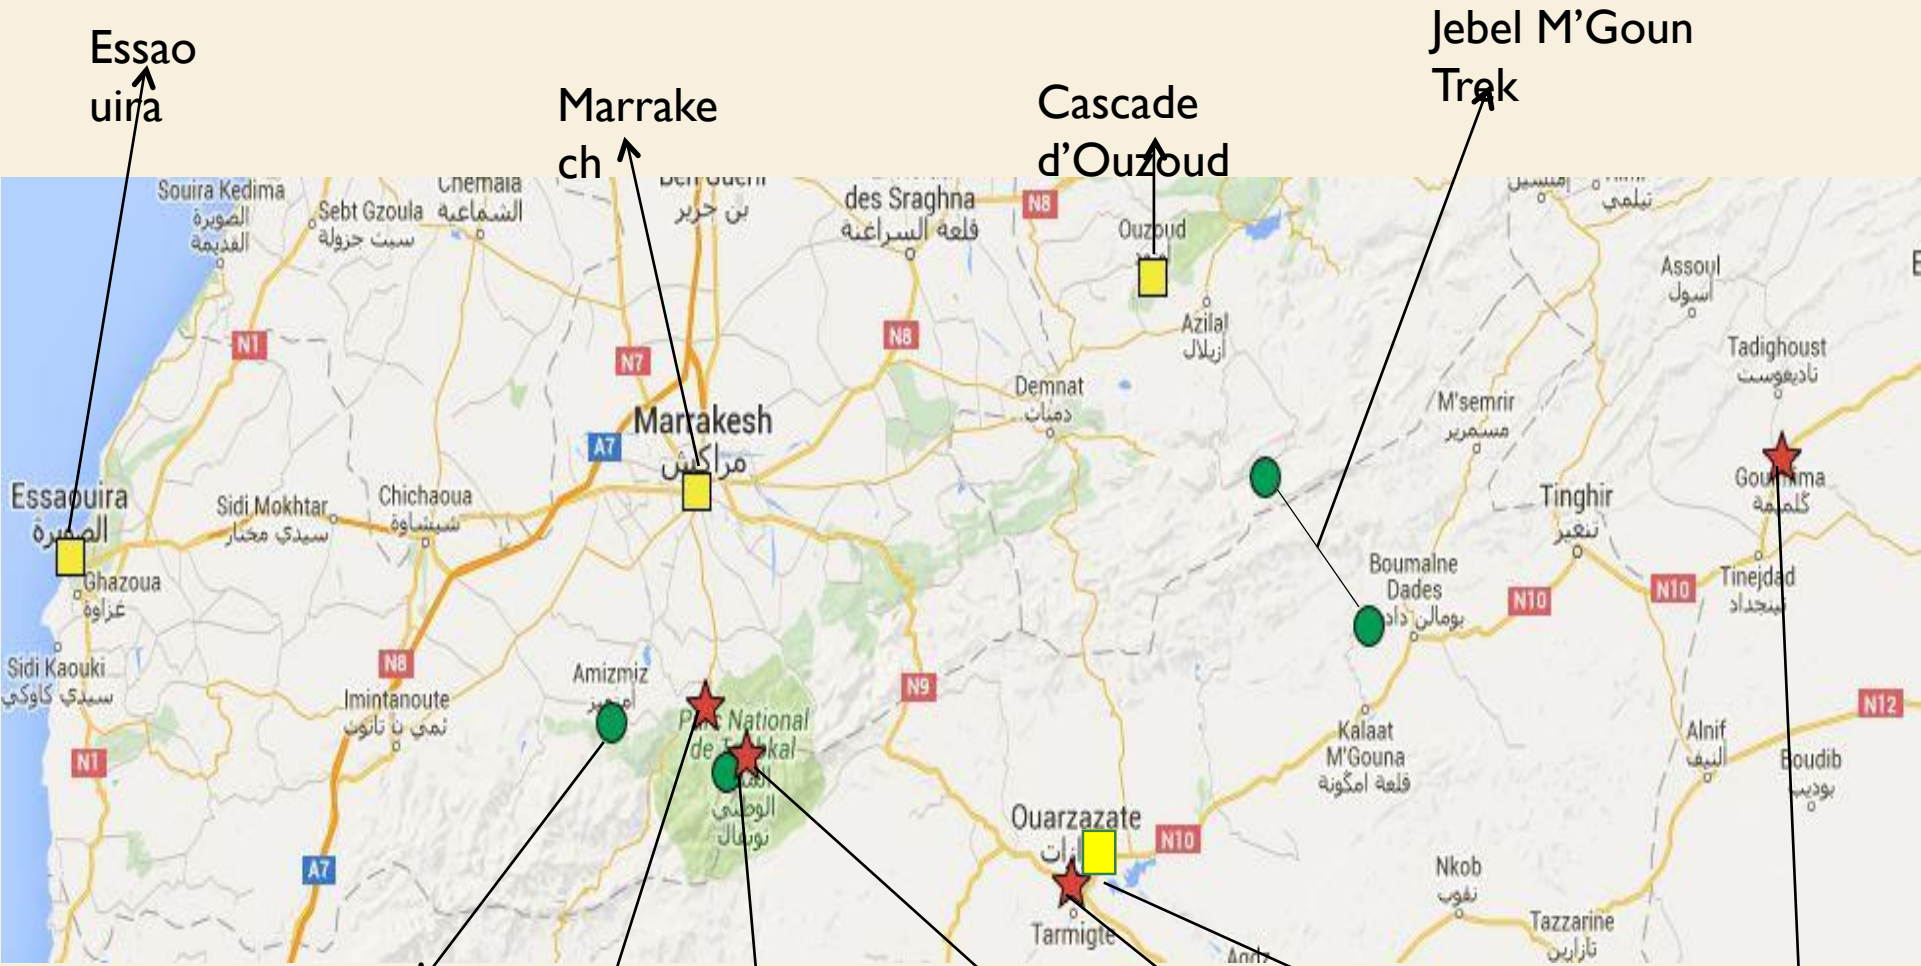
Essaouira

Marrakech

Cascade d'Ouzoud

Jebel M'Goun Trek

Souira Kedima
الصويرة القديمة
Sebt Gzoula
سبت جزولة
Chemaia
الشماعية
Ben Guerir
بن جرير
des Sraghna
قلعة السراغنة
N8
Ouzoud
Azilal
أزيلال
Assoul
أسول
Tadighoust
تاديغوست
N1
N7
N8
Demnat
دمنات
M'semrir
مسمرير
Marrakesh
مراكش
A7
Essaouira
الصويرة
Sidi Mokhtar
سيدي مختار
Chichaoua
شيشاوة
Tinghir
تنغير
Goulmima
كلميمة
Ghazoua
غزاوة
Boumalne Dades
بومالن دادس
N10
N10
Tinejdad
تنجداد
Sidi Kaouki
سيدي كاوكي
N8
Imintanoute
إمي ن تانوت
Amizmiz
N9
Parc National de Toubkal
الوطني توبقال
Kalaat M'Gouna
قلعة امكونة
Alnif
النيف
N12
Boudib
بوديب
N1
Ouarzazate
N10
Nkob
نقوب
A7
Tarmigte
Tazzarine
تازارين